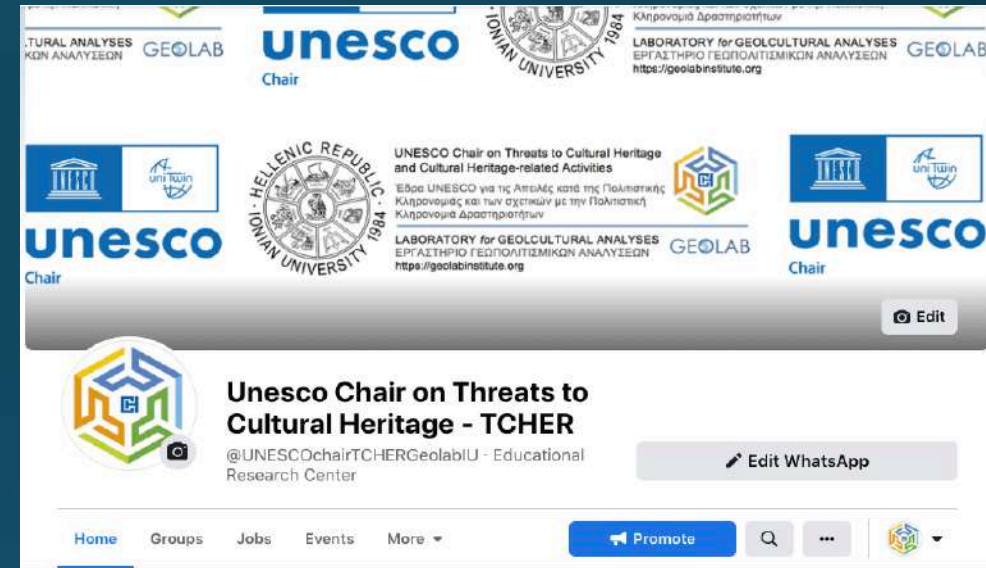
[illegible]TURAL ANALYSES
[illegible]ΚΩΝ ΑΝΑΛΥΣΕΩΝ GEOLAB

unesco
Chair

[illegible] IONIAN UNIVERSITY 1984

Κληρονομιά Δραστηριοτήτων
LABORATORY for GEOLCULTURAL ANALYSES
ΕΡΓΑΣΤΗΡΙΟ ΓΕΩΠΟΛΙΤΙΣΜΙΚΩΝ ΑΝΑΛΥΣΕΩΝ
https://geolabinstitute.org
GEOLAB

uni Twin

unesco
Chair

HELLENIC REPUBLIC · IONIAN UNIVERSITY 1984

UNESCO Chair on Threats to Cultural Heritage and Cultural Heritage-related Activities
Έδρα UNESCO για τις Απειλές κατά της Πολιτιστικής Κληρονομιάς και των σχετικών με την Πολιτιστική Κληρονομιά Δραστηριοτήτων
LABORATORY for GEOLCULTURAL ANALYSES
ΕΡΓΑΣΤΗΡΙΟ ΓΕΩΠΟΛΙΤΙΣΜΙΚΩΝ ΑΝΑΛΥΣΕΩΝ
https://geolabinstitute.org
GEOLAB

uni Twin

unesco
Chair

Edit

Unesco Chair on Threats to Cultural Heritage - TCHER
@UNESCOchairTCHERGeolabIU · Educational Research Center

Edit WhatsApp

Home Groups Jobs Events More

Promote